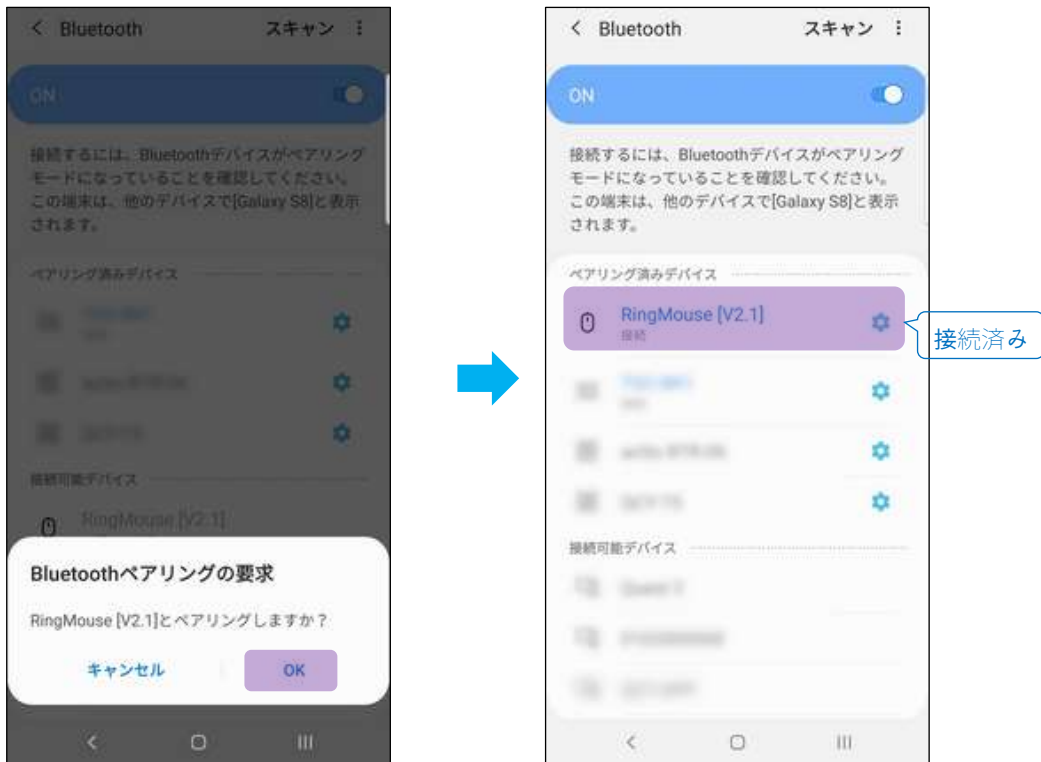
< Bluetooth スキャン ⋮

ON

接続するには、Bluetoothデバイスがペアリングモードになっていることを確認してください。この端末は、他のデバイスで[Galaxy S8]と表示されます。

ペアリング済みデバイス

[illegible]

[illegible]

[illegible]

接続可能デバイス

RingMouse [V2.1]

Bluetoothペアリングの要求

RingMouse [V2.1]とペアリングしますか？

キャンセル OK

< Bluetooth スキャン ⋮

ON

接続するには、Bluetoothデバイスがペアリングモードになっていることを確認してください。この端末は、他のデバイスで[Galaxy S8]と表示されます。

ペアリング済みデバイス

RingMouse [V2.1]
接続

接続済み

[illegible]

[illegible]

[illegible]

接続可能デバイス

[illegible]

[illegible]

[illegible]